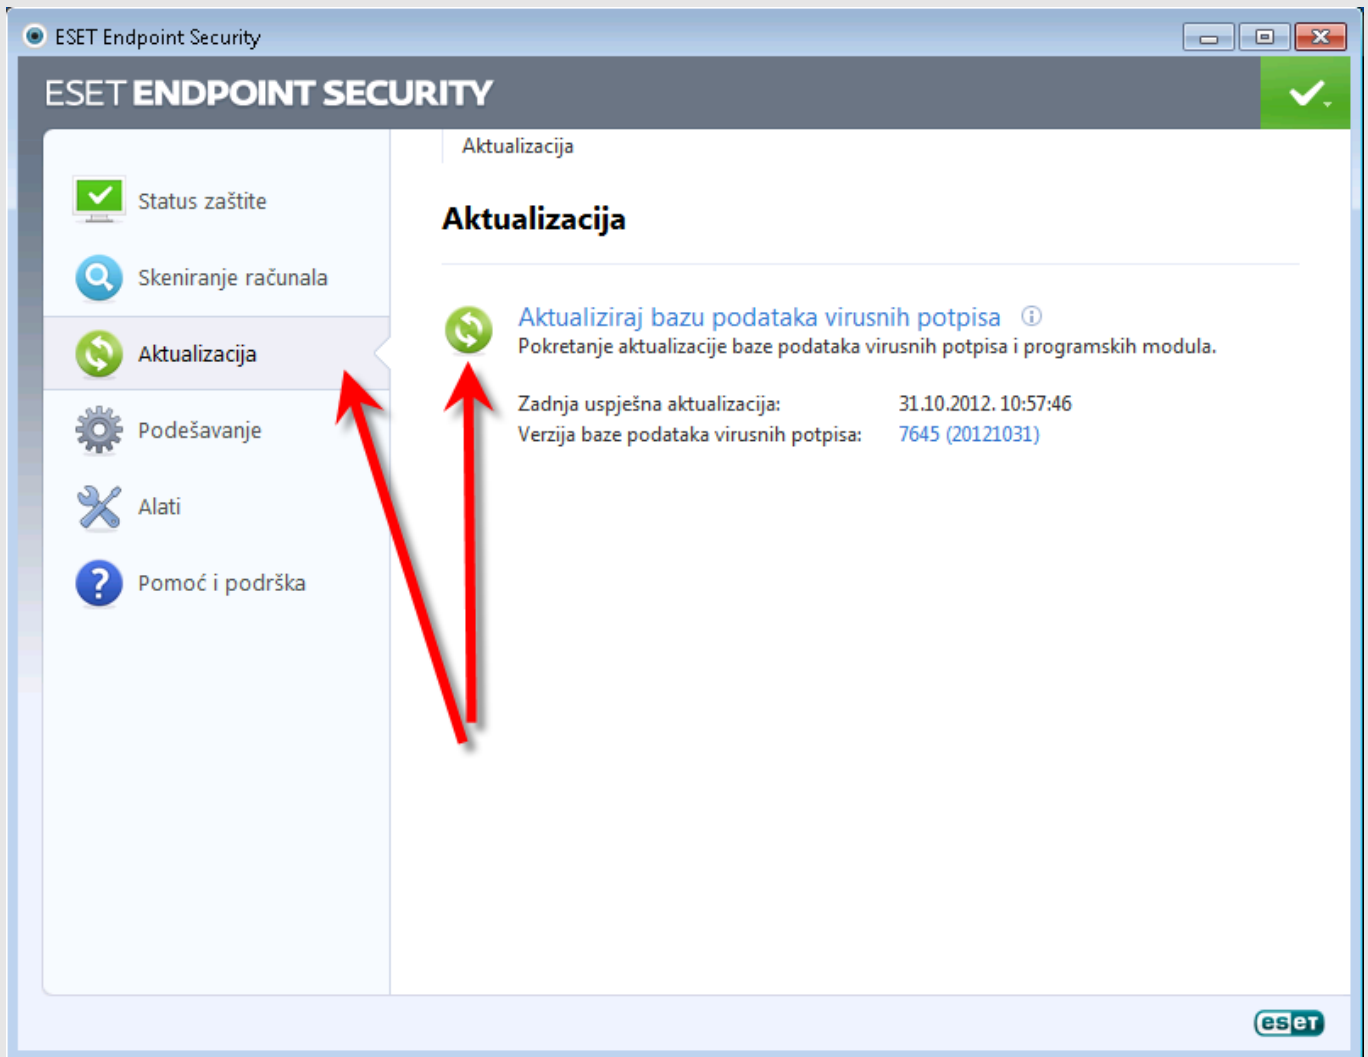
ESET Endpoint Security

ESET ENDPOINT SECURITY

Status zaštite

Skeniranje računala

Aktualizacija

Podešavanje

Alati

Pomoć i podrška

Aktualizacija

Aktualizacija

Aktualiziraj bazu podataka virusnih potpisa ⓘ
Pokretanje aktualizacije baze podataka virusnih potpisa i programskih modula.

| Zadnja uspješna aktualizacija: | 31.10.2012. 10:57:46 |
|---|---|
| Verzija baze podataka virusnih potpisa: | 7645 (20121031) |

eset